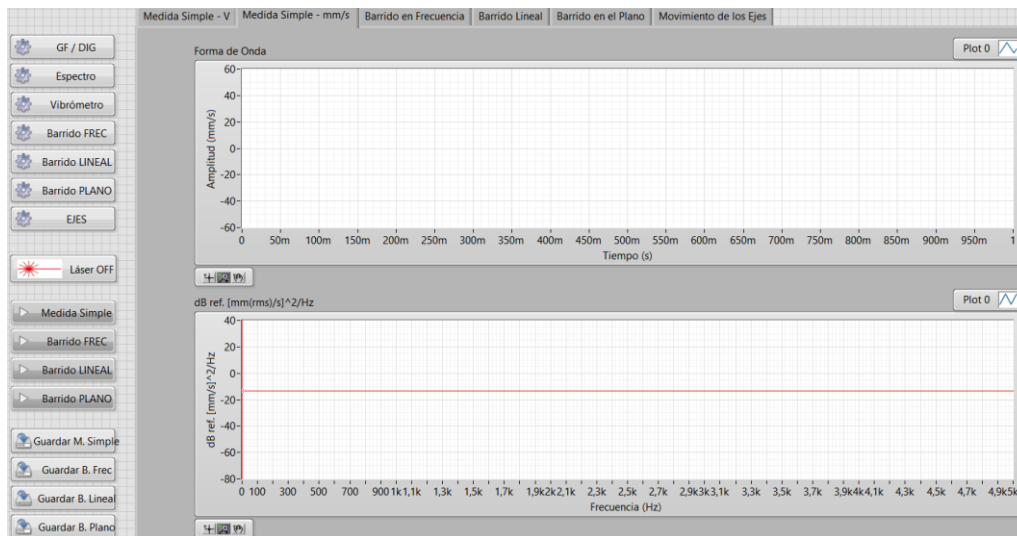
Medida Simple - V | Medida Simple - mm/s | Barrido en Frecuencia | Barrido Lineal | Barrido en el Plano | Movimiento de los Ejes

GF / DIG
Espectro
Vibrómetro
Barrido FREC
Barrido LINEAL
Barrido PLANO
EJES

Láser OFF

Medida Simple
Barrido FREC
Barrido LINEAL
Barrido PLANO

Guardar M. Simple
Guardar B. Frec
Guardar B. Lineal
Guardar B. Plano

Forma de Onda
Plot 0
60
40
20
0
-20
-40
-60
Amplitud (mm/s)
0 50m 100m 150m 200m 250m 300m 350m 400m 450m 500m 550m 600m 650m 700m 750m 800m 850m 900m 950m 1
Tiempo (s)

dB ref. [mm(rms)/s]^2/Hz
Plot 0
40
20
0
-20
-40
-60
-80
dB ref. [mm/s]^2/Hz
0 100 300 500 700 900 1k 1,1k 1,3k 1,5k 1,7k 1,9k 2k 2,1k 2,3k 2,5k 2,7k 2,9k 3k 3,1k 3,3k 3,5k 3,7k 3,9k 4k 4,1k 4,3k 4,5k 4,7k 4,9k 5k
Frecuencia (Hz)